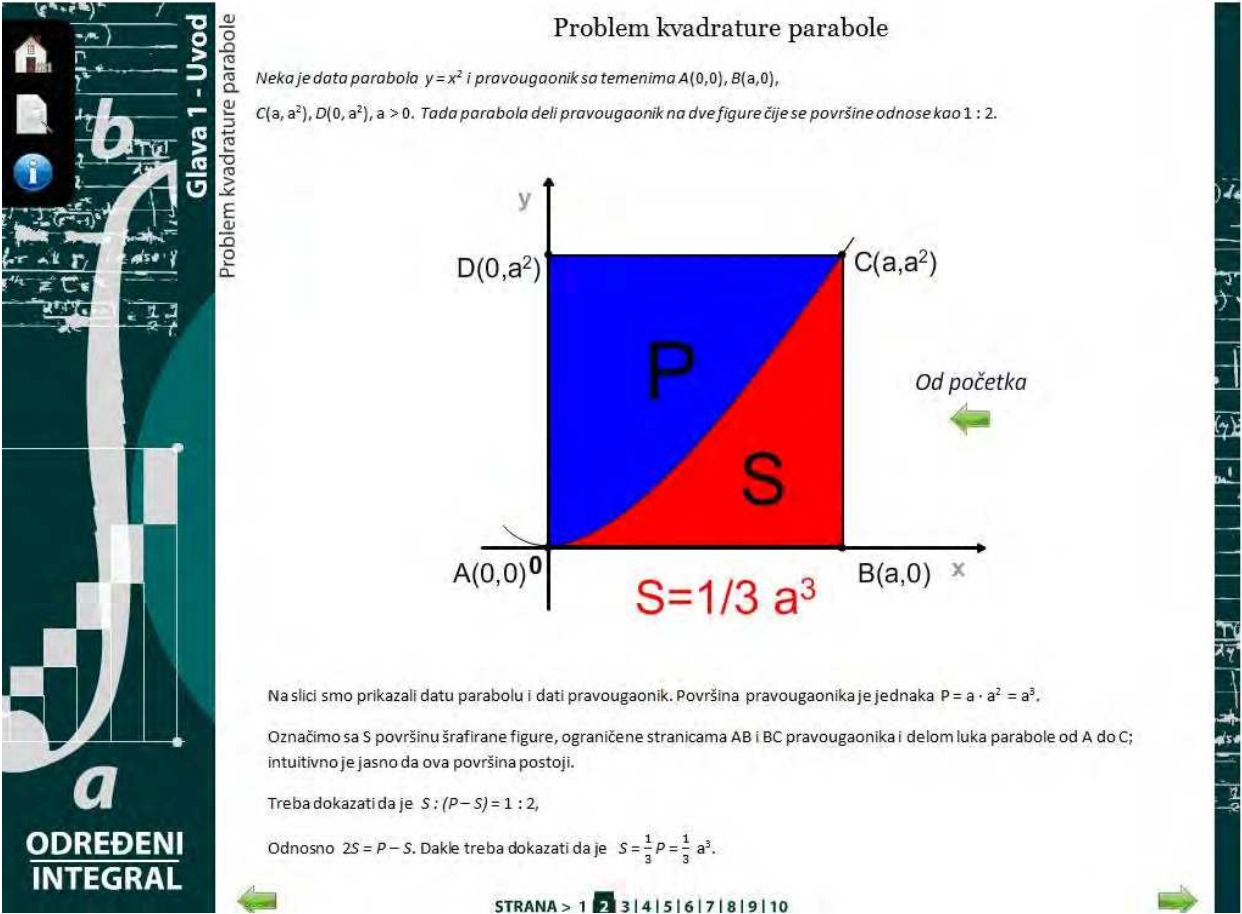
b

a

ODREĐENI INTEGRAL

Glava 1 - Uvod

Problem kvadrature parabole

Problem kvadrature parabole

*Neka je data parabola* $y = x^2$ *i pravougaonik sa temenima* $A(0,0)$, $B(a,0)$, $C(a, a^2)$, $D(0, a^2)$, $a > 0$. *Tada parabola deli pravougaonik na dve figure čije se površine odnose kao* $1 : 2$.

y

D(0,a$^2$)

C(a,a$^2$)

P

S

A(0,0)

0

B(a,0)

x

S=1/3 a$^3$

*Od početka*

Na slici smo prikazali datu parabolu i dati pravougaonik. Površina pravougaonika je jednaka $P = a \cdot a^2 = a^3$.

Označimo sa S površinu šrafirane figure, ograničene stranicama AB i BC pravougaonika i delom luka parabole od A do C; intuitivno je jasno da ova površina postoji.

Treba dokazati da je $S : (P - S) = 1 : 2$,

Odnosno $2S = P - S$. Dakle treba dokazati da je $S = \frac{1}{3}P = \frac{1}{3}a^3$.

STRANA > 1 2 3 | 4 | 5 | 6 | 7 | 8 | 9 | 10